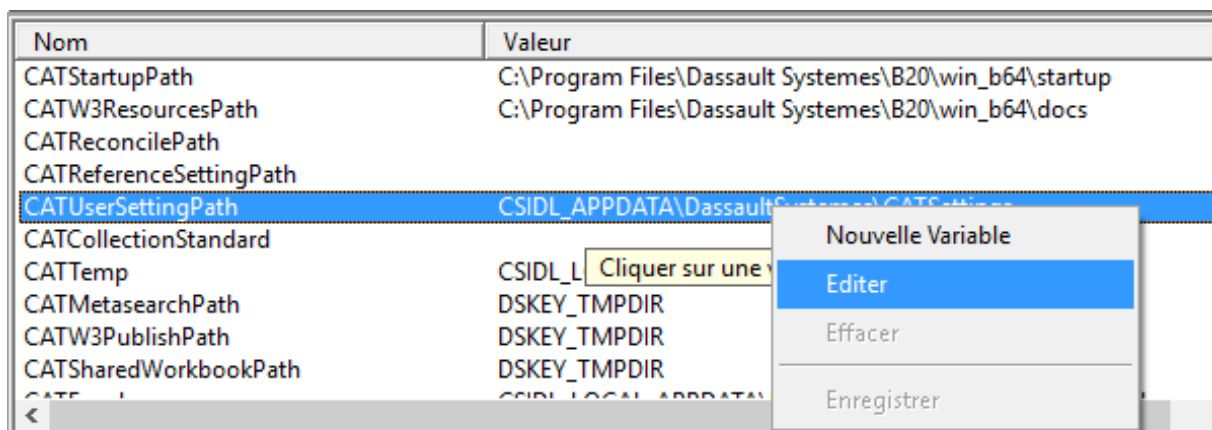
| Nom | Valeur |
|---|---|
| CATStartupPath | C:\Program Files\Dassault Systemes\B20\win_b64\startup |
| CATW3ResourcesPath | C:\Program Files\Dassault Systemes\B20\win_b64\docs |
| CATReconcilePath | |
| CATReferenceSettingPath | |
| CATUserSettingPath | CSIDL_APPDATA\Dassault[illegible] |
| CATCollectionStandard | |
| CATTemp | CSIDL_L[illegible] |
| CATMetasearchPath | DSKEY_TMPDIR |
| CATW3PublishPath | DSKEY_TMPDIR |
| CATSharedWorkbookPath | DSKEY_TMPDIR |
| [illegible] | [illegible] |

Cliquer sur une v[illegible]

Nouvelle Variable
Editer
Effacer
Enregistrer

<